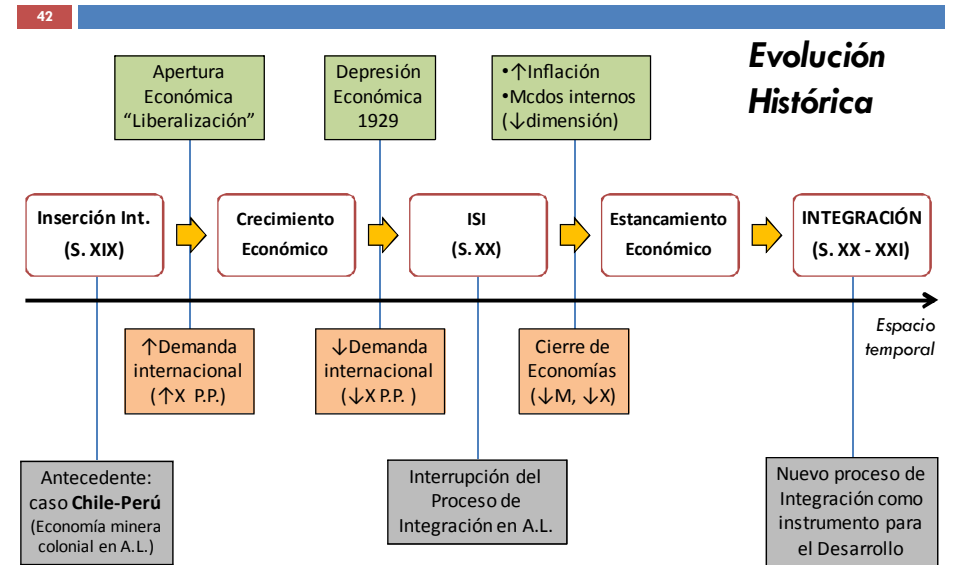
42

Evolución Histórica

Apertura Económica “Liberalización”

Depresión Económica 1929

•↑Inflación
•Mcdos internos (↓dimensión)

Inserción Int. (S. XIX)

Crecimiento Económico

ISI (S. XX)

Estancamiento Económico

INTEGRACIÓN (S. XX - XXI)

Espacio temporal

↑Demanda internacional (↑X P.P.)

↓Demanda internacional (↓X P.P. )

Cierre de Economías (↓M, ↓X)

Antecedente: caso Chile-Perú (Economía minera colonial en A.L.)

Interrupción del Proceso de Integración en A.L.

Nuevo proceso de Integración como instrumento para el Desarrollo